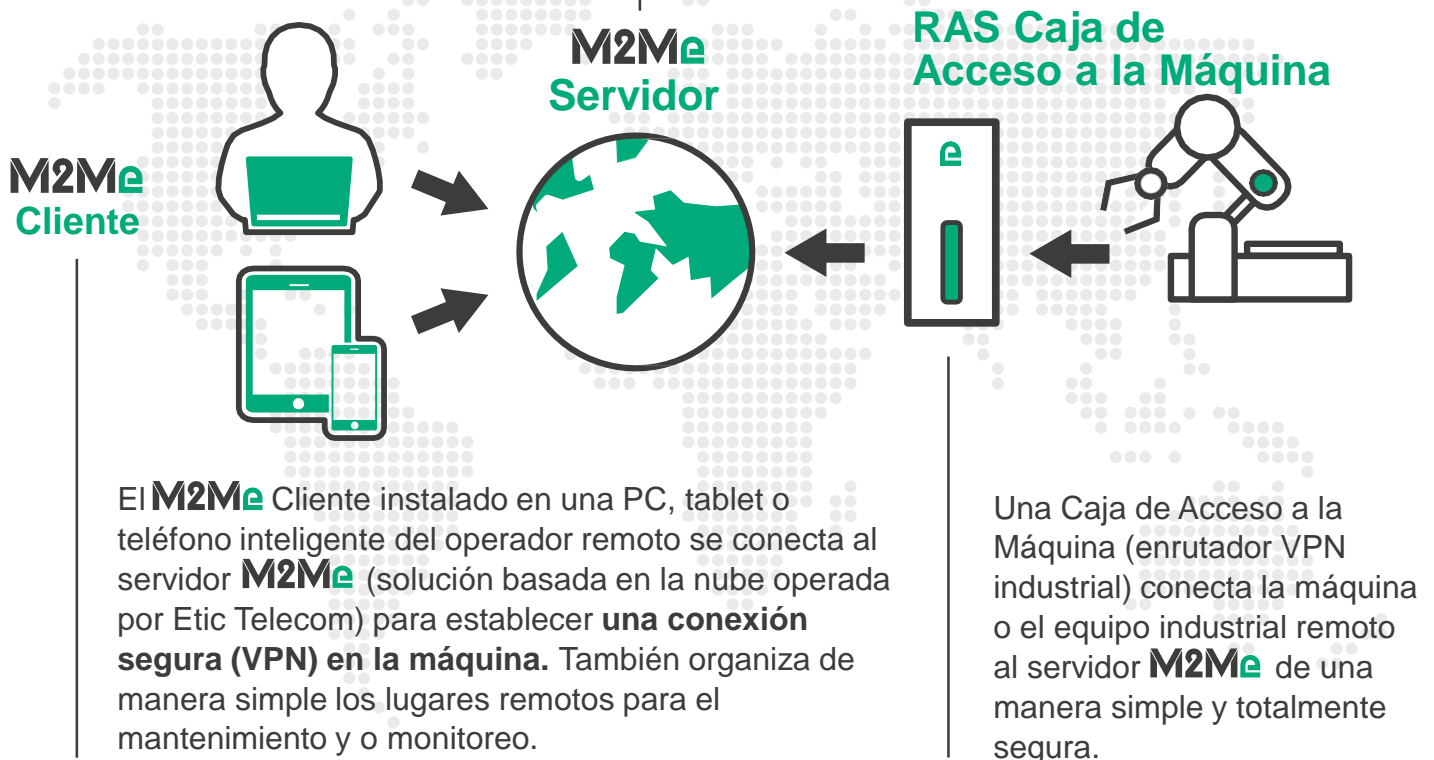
M2Me
Servidor

RAS Caja de
Acceso a la Máquina

M2Me
Cliente

El M2Me Cliente instalado en una PC, tablet o teléfono inteligente del operador remoto se conecta al servidor M2Me (solución basada en la nube operada por Etic Telecom) para establecer **una conexión segura (VPN) en la máquina.** También organiza de manera simple los lugares remotos para el mantenimiento y o monitoreo.

Una Caja de Acceso a la Máquina (enrutador VPN industrial) conecta la máquina o el equipo industrial remoto al servidor M2Me de una manera simple y totalmente segura.